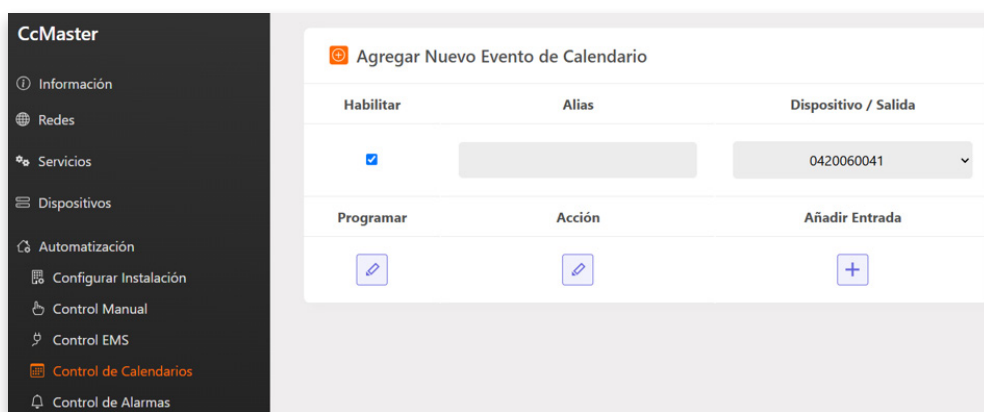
CcMaster

Información

Redes

Servicios

Dispositivos

Automatización

Configurar Instalación

Control Manual

Control EMS

Control de Calendarios

Control de Alarmas

Agregar Nuevo Evento de Calendario

| Habilitar | Alias | Dispositivo / Salida |
|---|---|---|
| ☑ | | 0420060041 |
| Programar | Acción | Añadir Entrada |
| | | + |